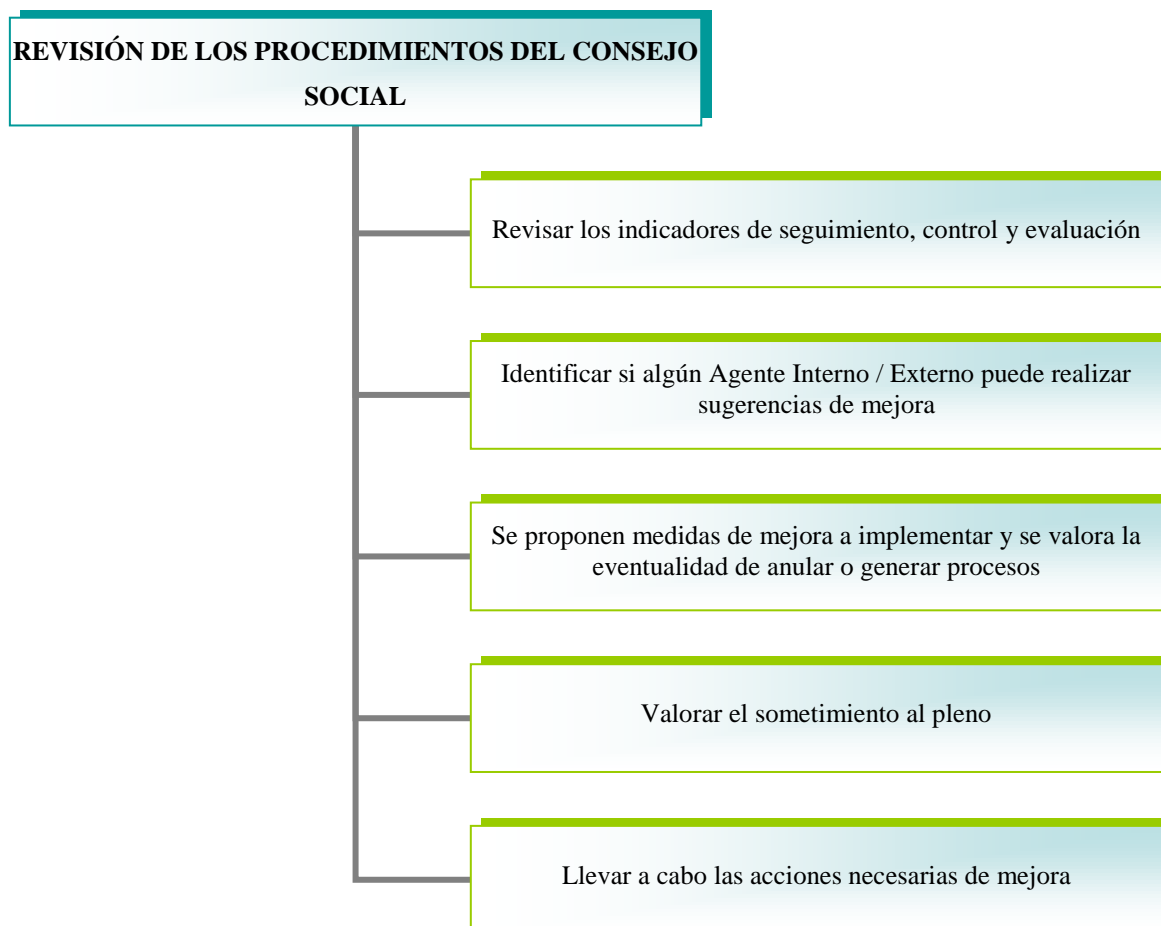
REVISIÓN DE LOS PROCEDIMIENTOS DEL CONSEJO SOCIAL

Revisar los indicadores de seguimiento, control y evaluación

Identificar si algún Agente Interno / Externo puede realizar sugerencias de mejora

Se proponen medidas de mejora a implementar y se valora la eventualidad de anular o generar procesos

Valorar el sometimiento al pleno

Llevar a cabo las acciones necesarias de mejora